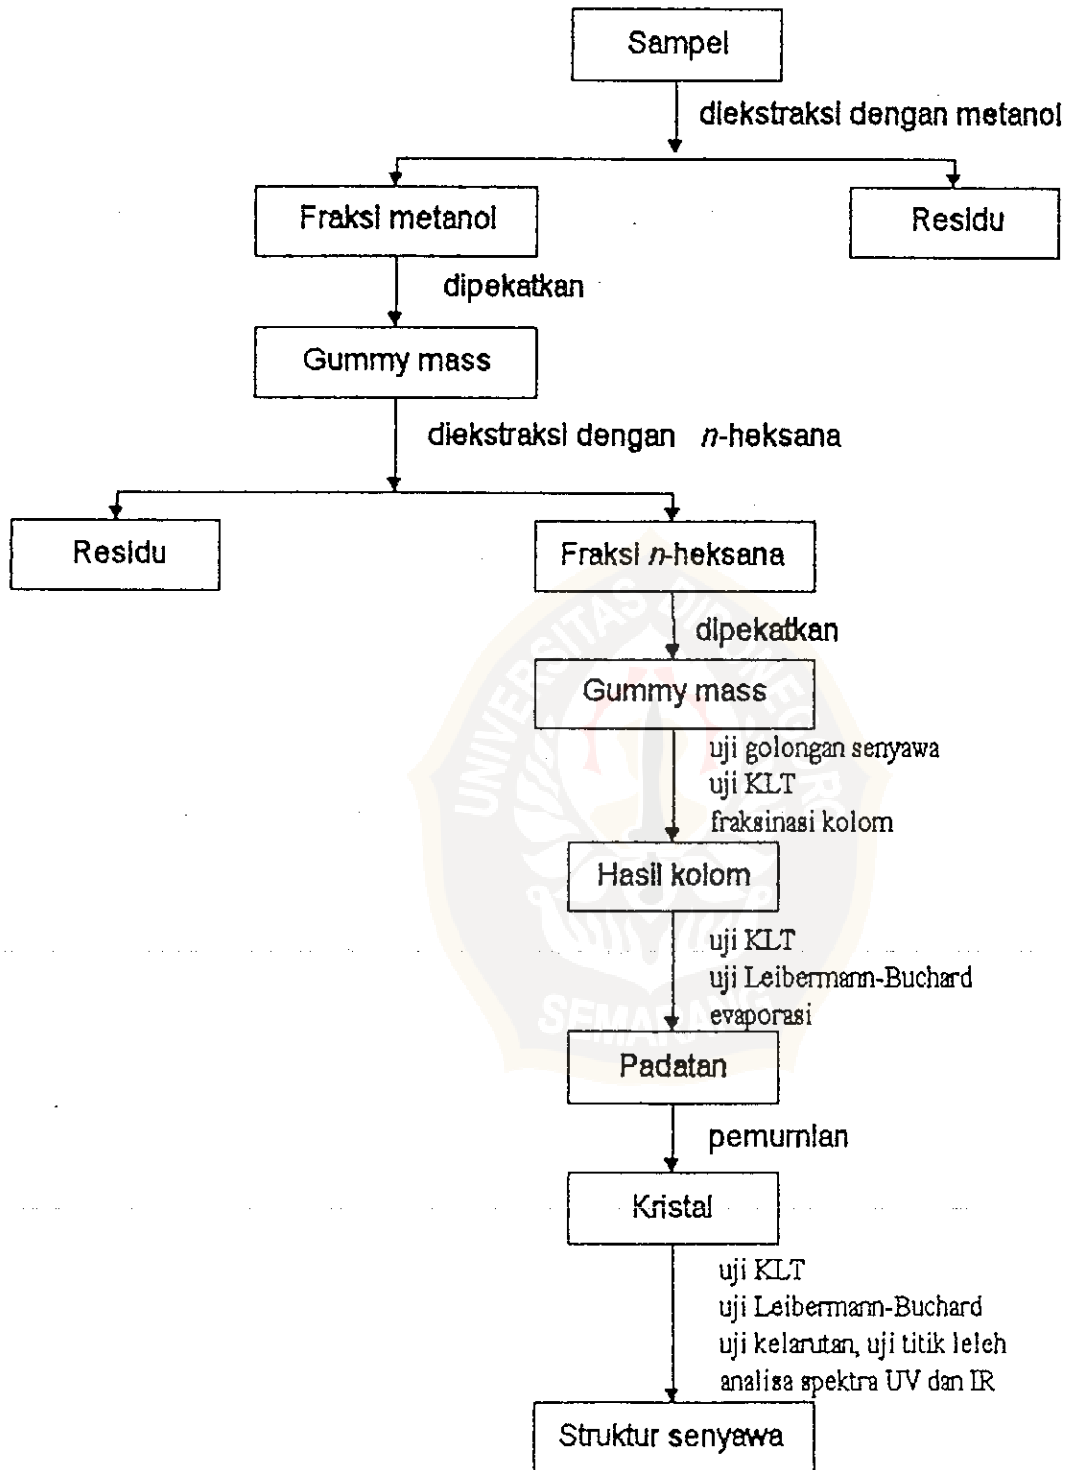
Sampel

diekstraksi dengan metanol

Fraksi metanol

Residu

dipekatkan

Gummy mass

diekstraksi dengan $n$-heksana

Residu

Fraksi $n$-heksana

dipekatkan

Gummy mass

uji golongan senyawa
uji KLT
fraksinasi kolom

Hasil kolom

uji KLT
uji Leibermann-Buchard
evaporasi

Padatan

pemurnian

Kristal

uji KLT
uji Leibermann-Buchard
uji kelarutan, uji titik leleh
analisa spektra UV dan IR

Struktur senyawa

UNIVERSITAS DIPONEGORO SEMARANG